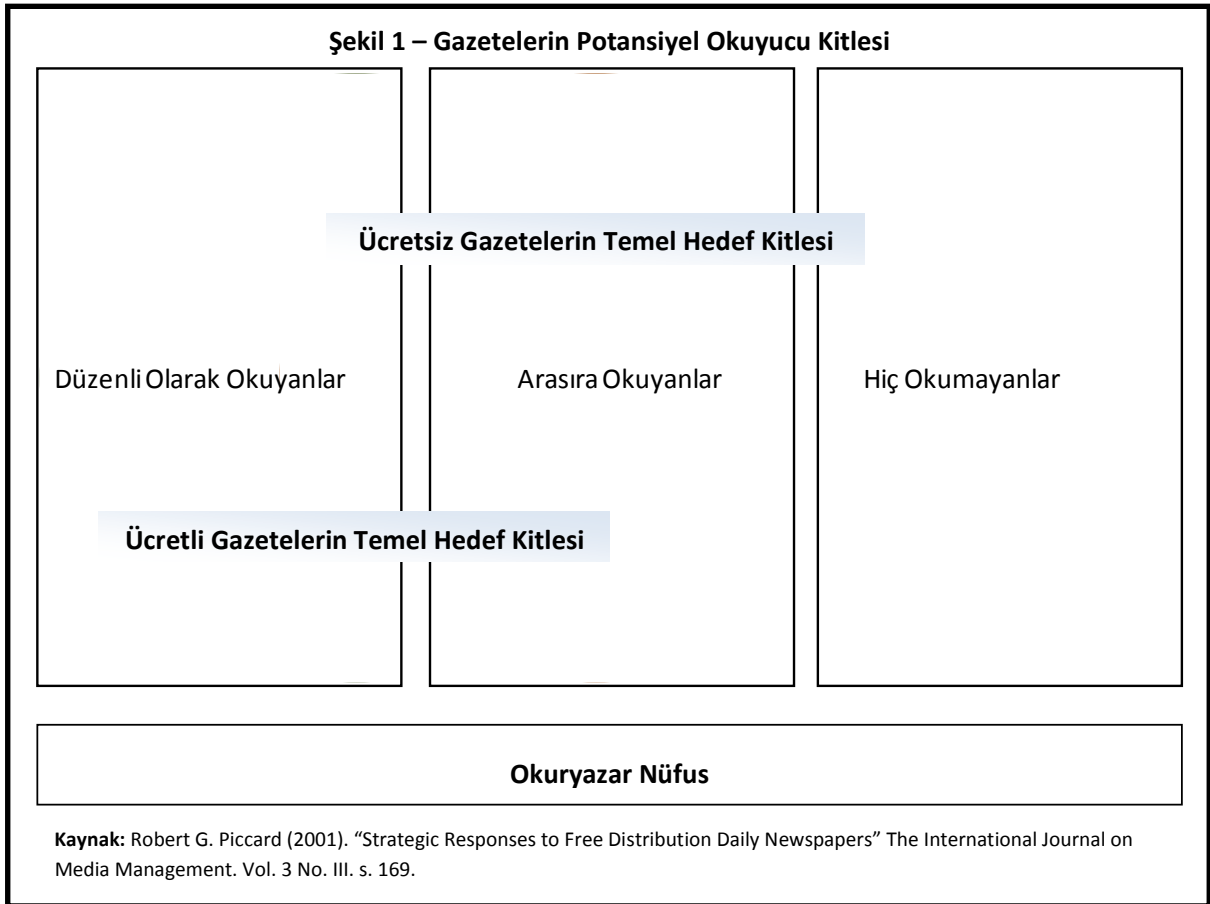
Şekil 1 – Gazetelerin Potansiyel Okuyucu Kitlesi

Ücretsiz Gazetelerin Temel Hedef Kitlesi

Düzenli Olarak Okuyanlar

Arasıra Okuyanlar

Hiç Okumayanlar

Ücretli Gazetelerin Temel Hedef Kitlesi

Okuryazar Nüfus

Kaynak: Robert G. Piccard (2001). "Strategic Responses to Free Distribution Daily Newspapers" The International Journal on Media Management. Vol. 3 No. III. s. 169.